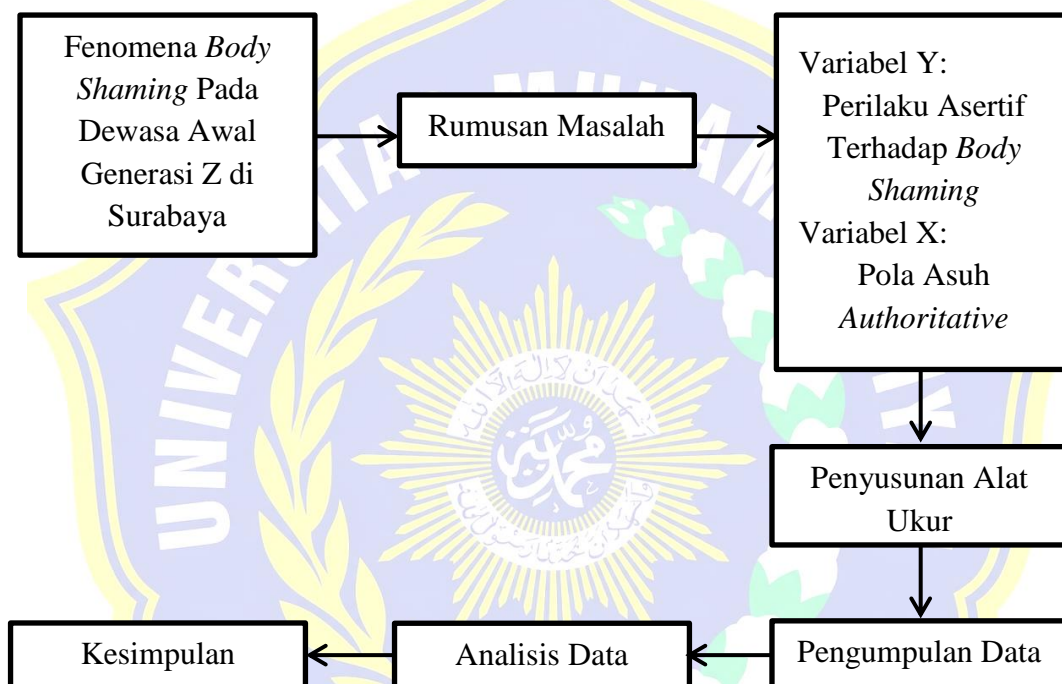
Fenomena Body Shaming Pada Dewasa Awal Generasi Z di Surabaya

Rumusan Masalah

Variabel Y:
Perilaku Asertif Terhadap Body Shaming
Variabel X:
Pola Asuh Authoritative

Penyusunan Alat Ukur

Pengumpulan Data

Analisis Data

Kesimpulan